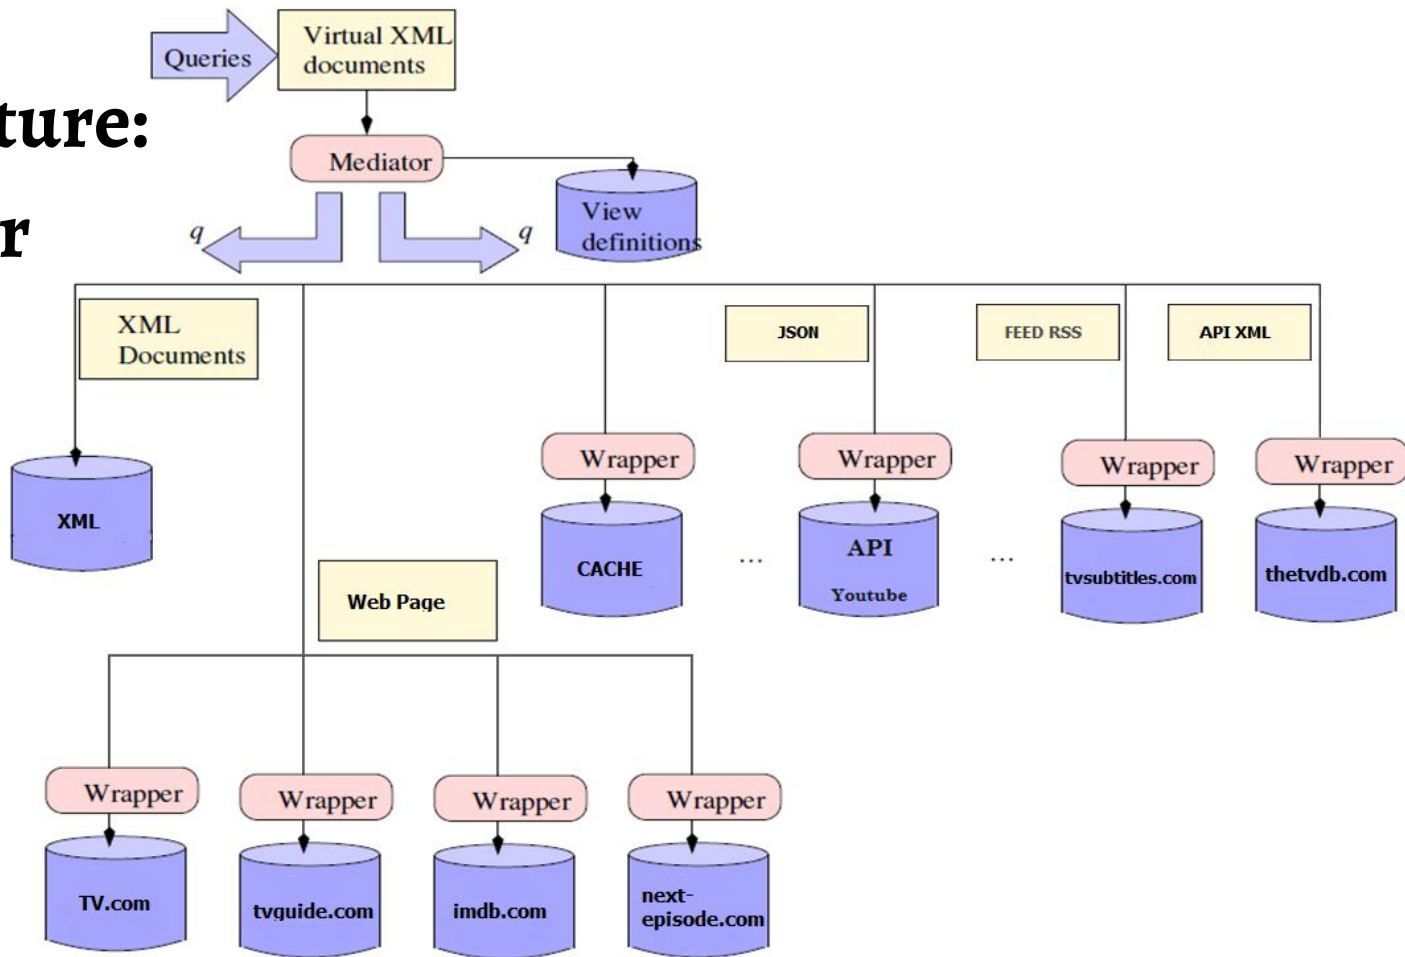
ture:

r

Queries

Virtual XML documents

Mediator

View definitions

q

q

XML Documents

JSON

FEED RSS

API XML

XML

Wrapper

CACHE

...

Wrapper

API Youtube

...

Wrapper

tvsubtitles.com

Wrapper

thetvdb.com

Web Page

Wrapper

TV.com

Wrapper

tvguide.com

Wrapper

imdb.com

Wrapper

next-episode.com